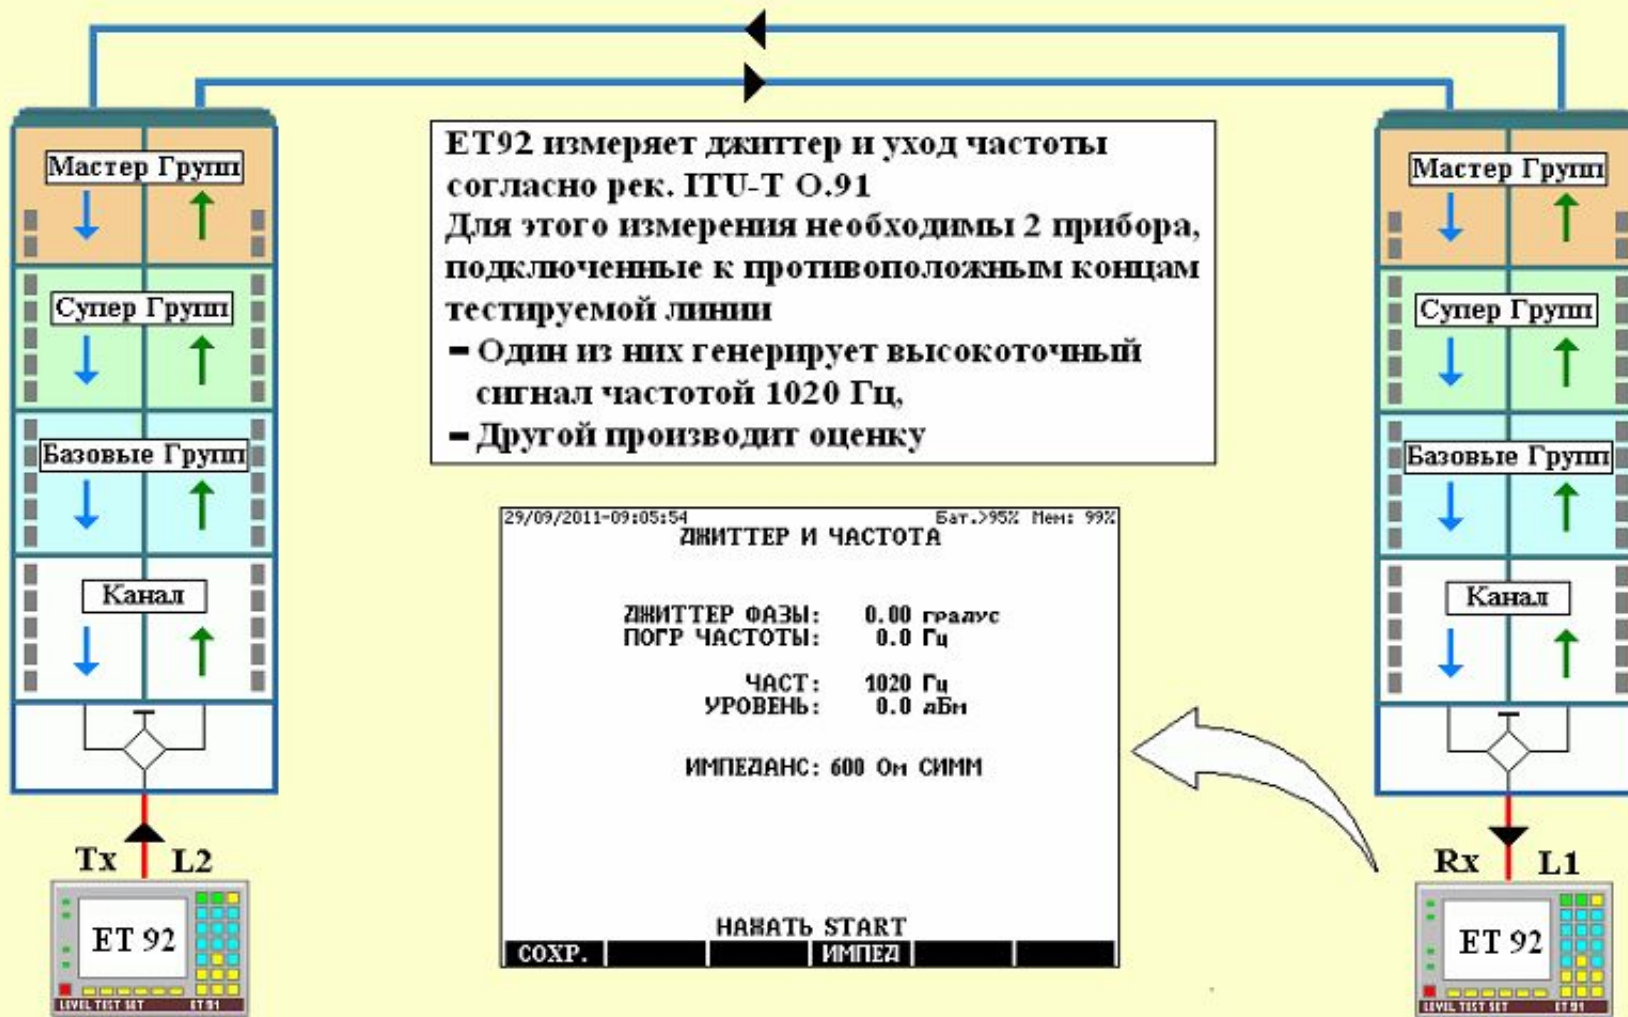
Мастер Групп

Супер Групп

Базовые Групп

Канал

Tx L2

ET 92

LEVEL TEST SET ET 91

ET92 измеряет джиттер и уход частоты согласно рек. ITU-T O.91
Для этого измерения необходимы 2 прибора, подключенные к противоположным концам тестируемой линии
- Один из них генерирует высокоточный сигнал частотой 1020 Гц,
- Другой производит оценку

29/09/2011-09:05:54 Бат.>95% Мем: 99%
ДЖИТТЕР И ЧАСТОТА

ДЖИТТЕР ФАЗЫ: 0.00 градус
ПОГР ЧАСТОТЫ: 0.0 Гц

ЧАСТ: 1020 Гц
УРОВЕНЬ: 0.0 дБм

ИМПЕДАНС: 600 Ом СИММ

НАЖАТЬ START

СОХР. ИМПЕД

Мастер Групп

Супер Групп

Базовые Групп

Канал

Rx L1

ET 92

LEVEL TEST SET ET 91